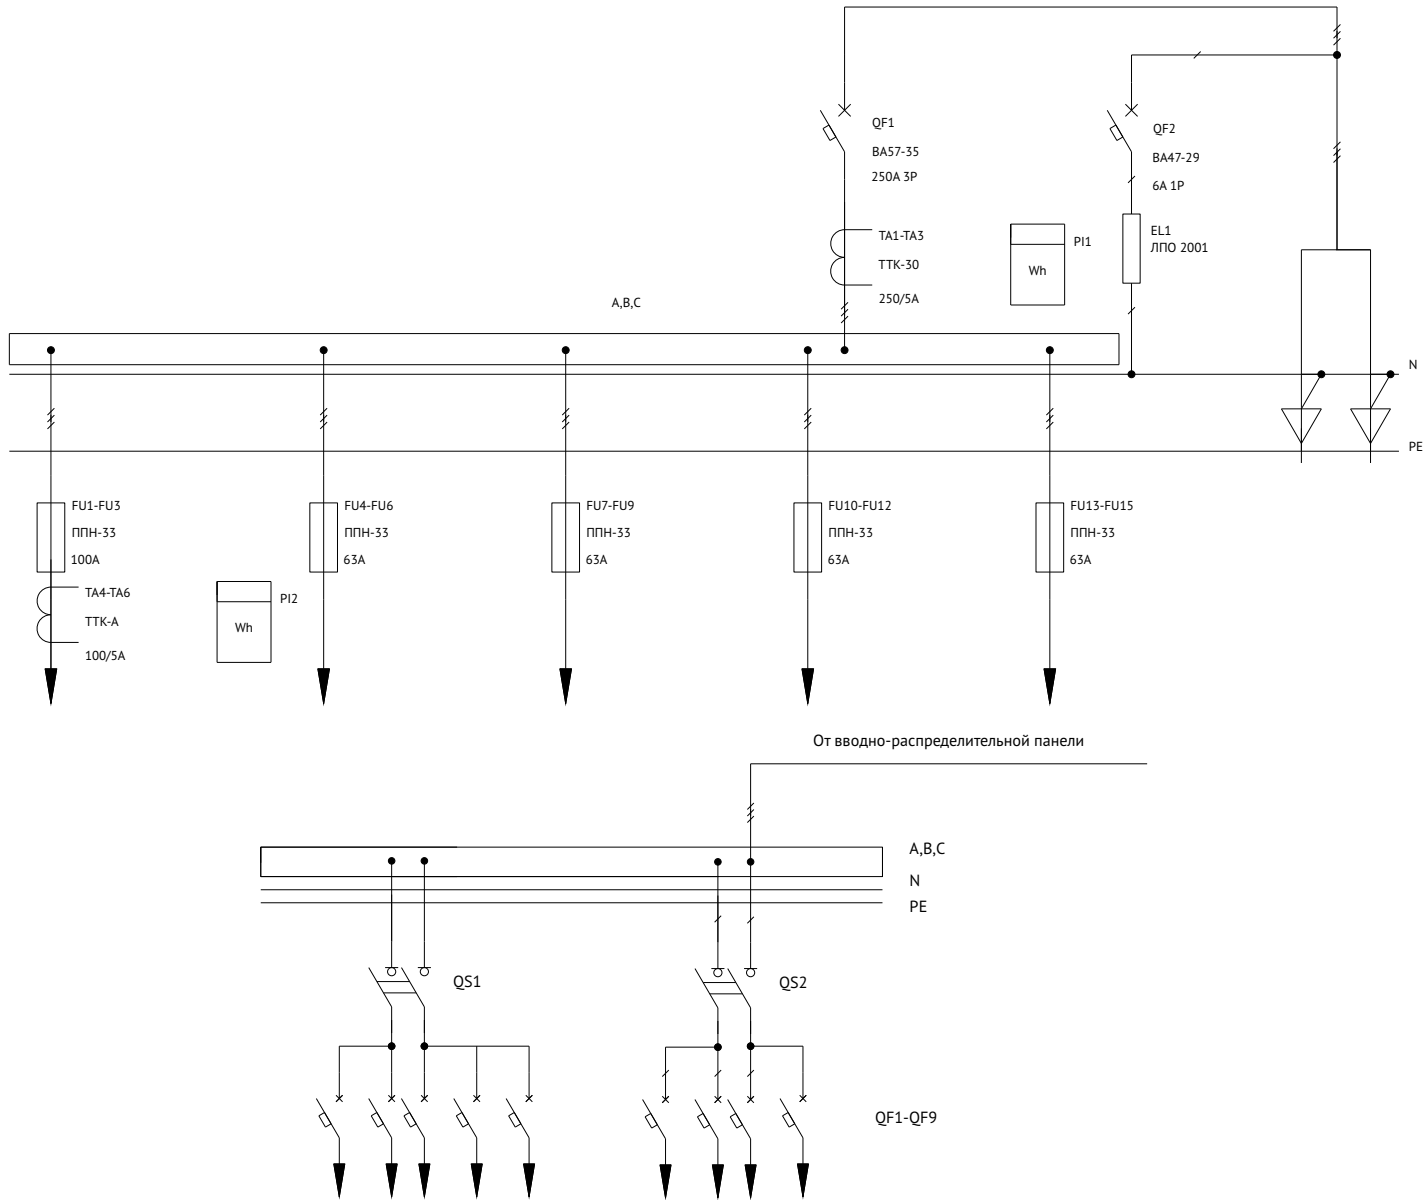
QF1
ВА57-35
250А 3Р

QF2
ВА47-29
6А 1Р

TA1-TA3
ТТК-30
250/5А

PI1
Wh

EL1
ЛПО 2001

A,B,C

N

PE

FU1-FU3
ППН-33
100А

TA4-TA6
ТТК-А
100/5А

PI2
Wh

FU4-FU6
ППН-33
63А

FU7-FU9
ППН-33
63А

FU10-FU12
ППН-33
63А

FU13-FU15
ППН-33
63А

От вводно-распределительной панели

A,B,C
N
PE

QS1

QS2

QF1-QF9